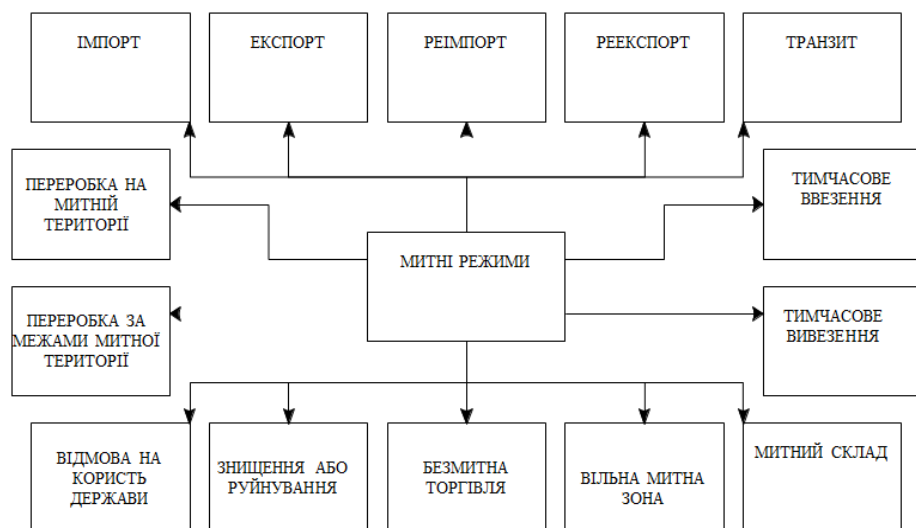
ІМПОРТ

ЕКСПОРТ

РЕІМПОРТ

РЕЕКСПОРТ

ТРАНЗИТ

ПЕРЕРОБКА НА МИТНІЙ ТЕРИТОРІЇ

ТИМЧАСОВЕ ВВЕЗЕННЯ

МИТНІ РЕЖИМИ

ПЕРЕРОБКА ЗА МЕЖАМИ МИТНОЇ ТЕРИТОРІЇ

ТИМЧАСОВЕ ВИВЕЗЕННЯ

ВІДМОВА НА КОРИСТЬ ДЕРЖАВИ

ЗНИЩЕННЯ АБО РУЙНУВАННЯ

БЕЗМИТНА ТОРГІВЛЯ

ВІЛЬНА МИТНА ЗОНА

МИТНИЙ СКЛАД